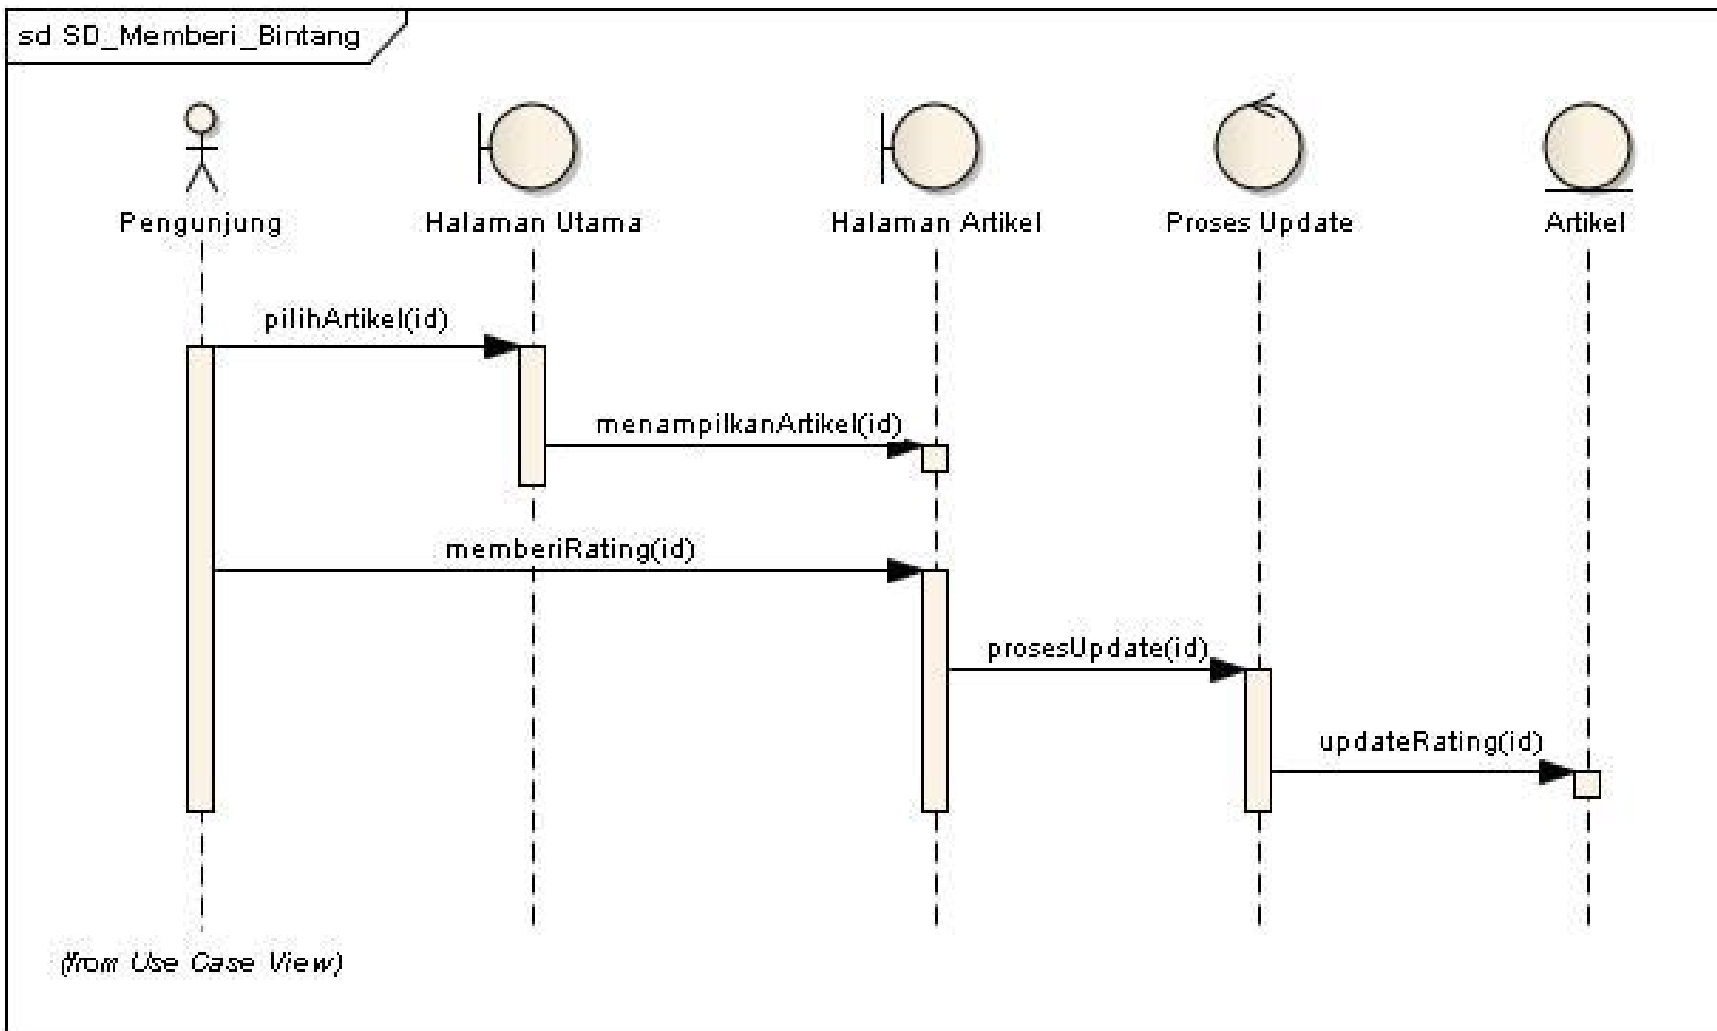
sd SD_Memberi_Bintang

Pengunjung

Halaman Utama

Halaman Artikel

Proses Update

Artikel

pilihArtikel(id)

menampilkanArtikel(id)

memberiRating(id)

prosesUpdate(id)

updateRating(id)

(from Use Case View)